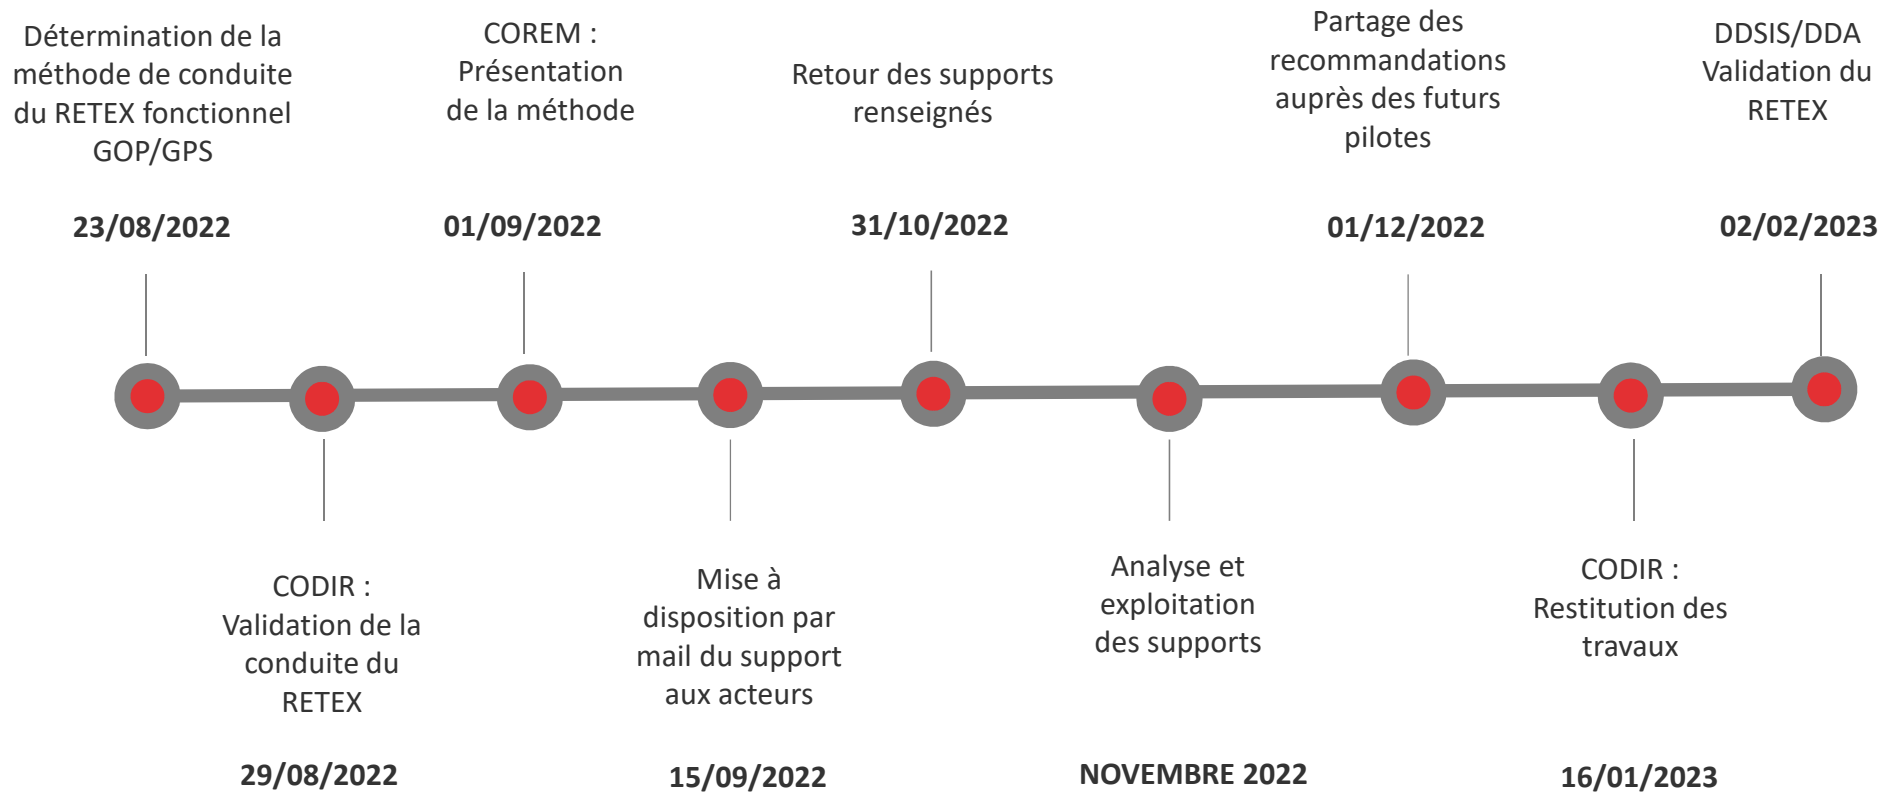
Détermination de la méthode de conduite du RETEX fonctionnel GOP/GPS

23/08/2022

CODIR : Validation de la conduite du RETEX

29/08/2022

COREM : Présentation de la méthode

01/09/2022

Mise à disposition par mail du support aux acteurs

15/09/2022

Retour des supports renseignés

31/10/2022

Analyse et exploitation des supports

NOVEMBRE 2022

Partage des recommandations auprès des futurs pilotes

01/12/2022

CODIR : Restitution des travaux

16/01/2023

DDSIS/DDA Validation du RETEX

02/02/2023